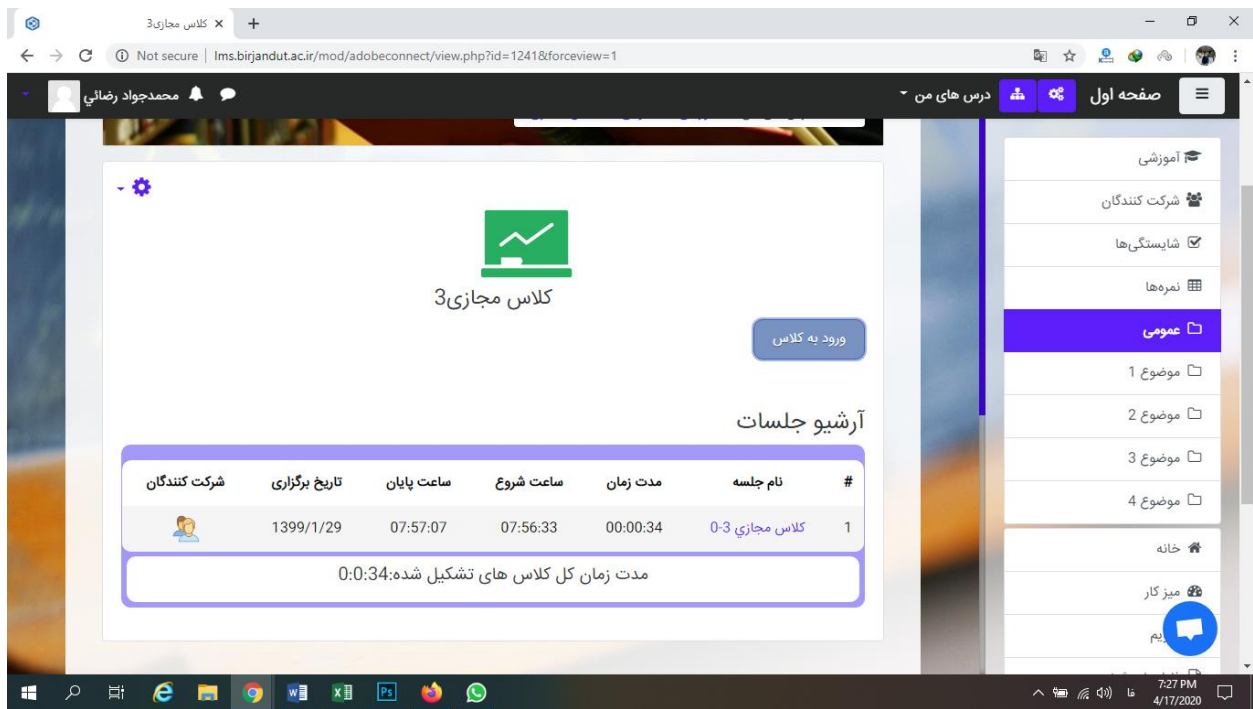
کلاس مجازی3 ×

Not secure | lms.birjandut.ac.ir/mod/adobeconnect/view.php?id=1241&forceview=1

صفحه اول
درس های من
محمدجواد رضائي

آموزشی
شرکت کنندگان
شایستگی‌ها
نمره‌ها
عمومی
موضوع 1
موضوع 2
موضوع 3
موضوع 4
خانه
میز کار
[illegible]یم

کلاس مجازی3

ورود به کلاس

آرشیو جلسات

| # | نام جلسه | مدت زمان | ساعت شروع | ساعت پایان | تاریخ برگزاری | شرکت کنندگان |
|---|---|---|---|---|---|---|
| 1 | کلاس مجازي 3-0 | 00:00:34 | 07:56:33 | 07:57:07 | 1399/1/29 | |

مدت زمان کل کلاس های تشکیل شده:0:0:34

7:27 PM
4/17/2020